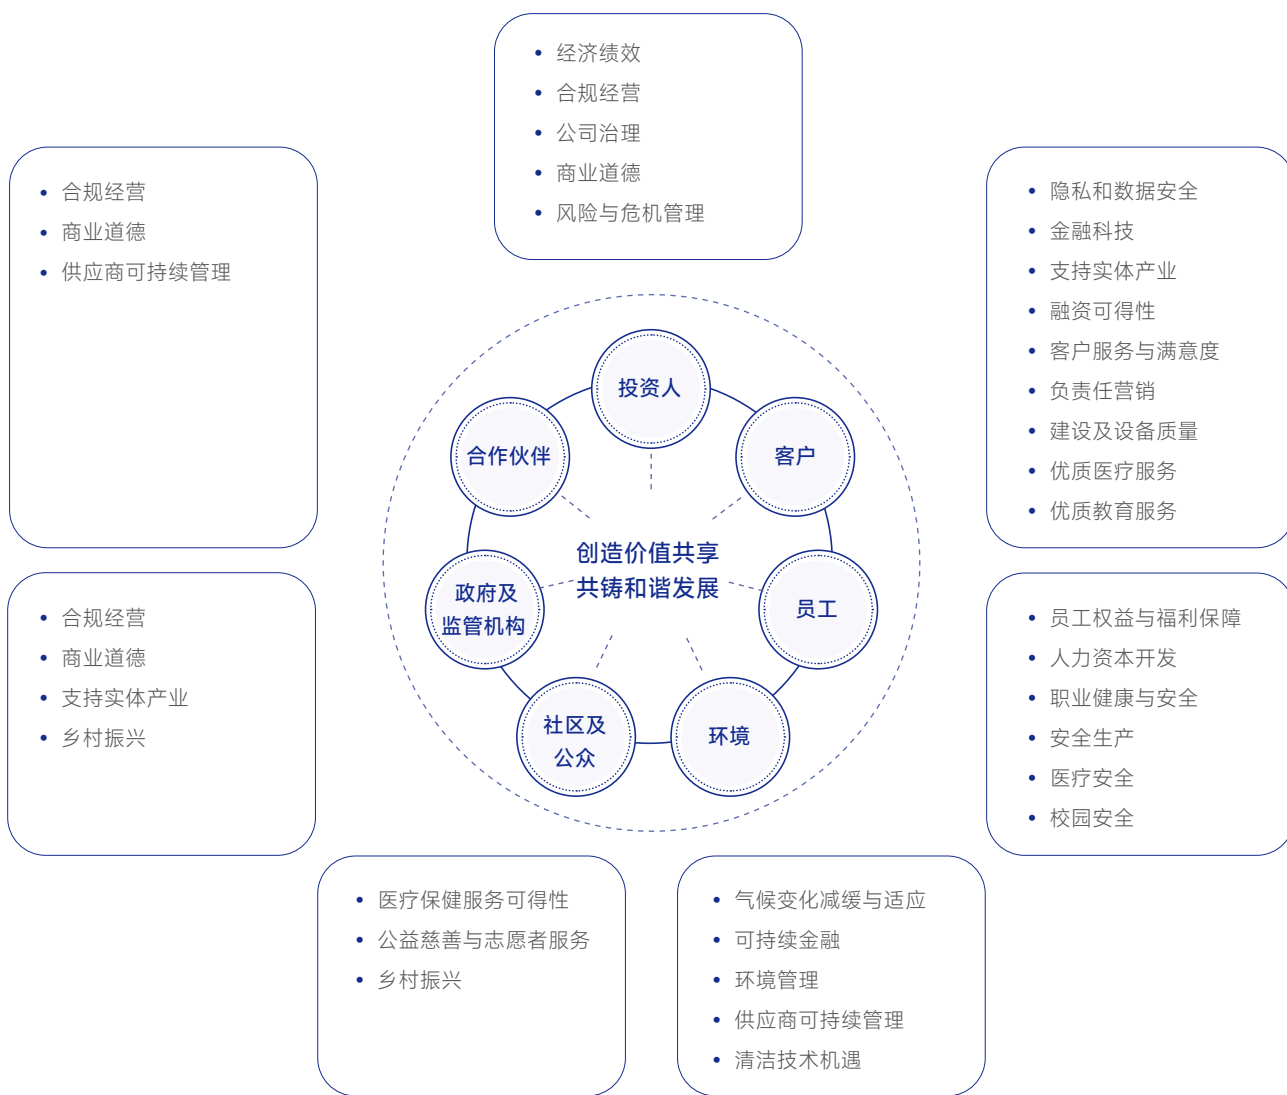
- 经济绩效
- 合规经营
- 公司治理
- 商业道德
- 风险与危机管理

- 合规经营
- 商业道德
- 供应商可持续管理

- 隐私和数据安全
- 金融科技
- 支持实体产业
- 融资可得性
- 客户服务与满意度
- 负责任营销
- 建设及设备质量
- 优质医疗服务
- 优质教育服务

投资人

合作伙伴

客户

创造价值共享
共铸和谐发展

政府及监管机构

员工

社区及公众

环境

- 合规经营
- 商业道德
- 支持实体产业
- 乡村振兴

- 员工权益与福利保障
- 人力资本开发
- 职业健康与安全
- 安全生产
- 医疗安全
- 校园安全

- 医疗保健服务可得性
- 公益慈善与志愿者服务
- 乡村振兴

- 气候变化减缓与适应
- 可持续金融
- 环境管理
- 供应商可持续管理
- 清洁技术机遇